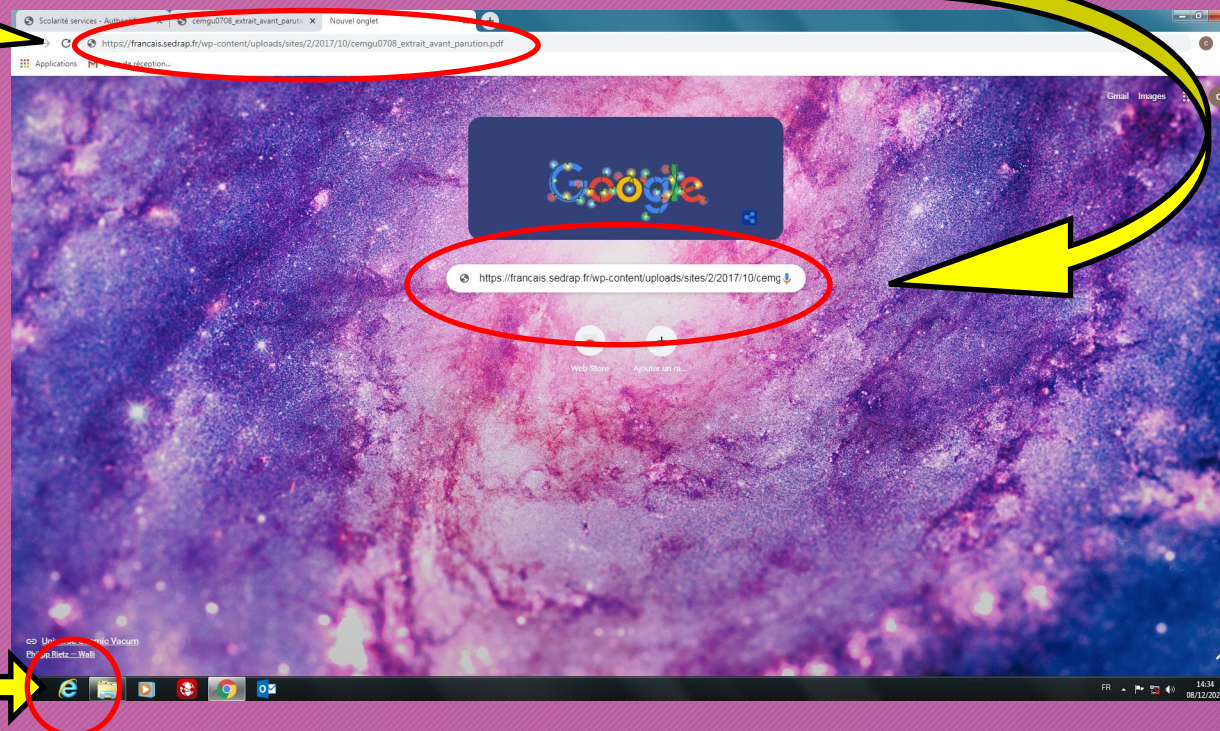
Scolarité services - Authent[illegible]
cemgu0708_extrait_avant_parutio
Nouvel onglet
https://francais.sedrap.fr/wp-content/uploads/sites/2/2017/10/cemgu0708_extrait_avant_parution.pdf
Applications
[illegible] de réception...
Gmail
Images
Google
https://francais.sedrap.fr/wp-content/uploads/sites/2/2017/10/cemg
Web Store
Ajouter un ra...
Un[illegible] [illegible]mic Vacum
Ph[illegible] Rietz — Walli
FR
14:34
08/12/20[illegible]